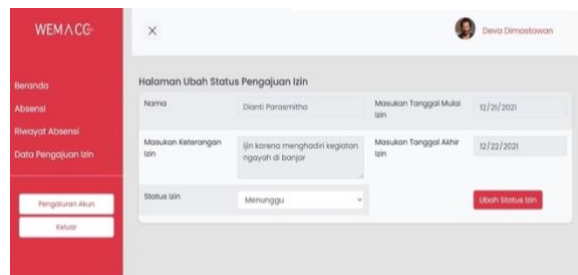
WEMACG

Beranda
Absensi
Riwayat Absensi
Data Pengajuan Izin

Pengaturan Akun
Keluar

×

Deva Dimastawan

Halaman Ubah Status Pengajuan Izin

Nama
Dianti Parasmitha
Masukan Tanggal Mulai Izin
12/21/2021

Masukan Keterangan Izin
Ijin karena menghadiri kegiatan ngayah di banjar
Masukan Tanggal Akhir Izin
12/22/2021

Status Izin
Menunggu

Ubah Status Izin